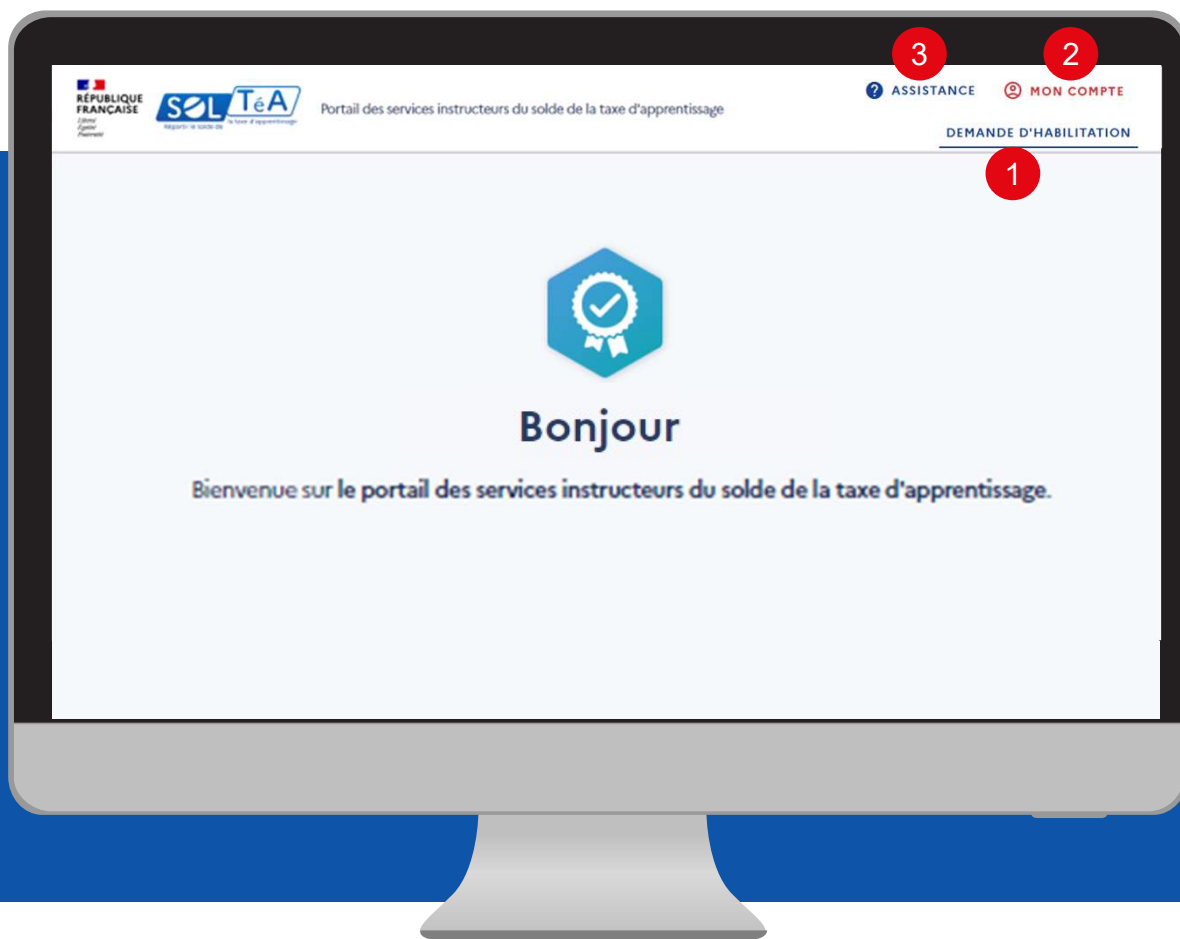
RÉPUBLIQUE FRANÇAISE
Liberté Égalité Fraternité

SOL TéA
Répartir le solde de la taxe d'apprentissage

Portail des services instructeurs du solde de la taxe d'apprentissage

3
ASSISTANCE

2
MON COMPTE

DEMANDE D'HABILITATION

1

Bonjour

Bienvenue sur le portail des services instructeurs du solde de la taxe d'apprentissage.